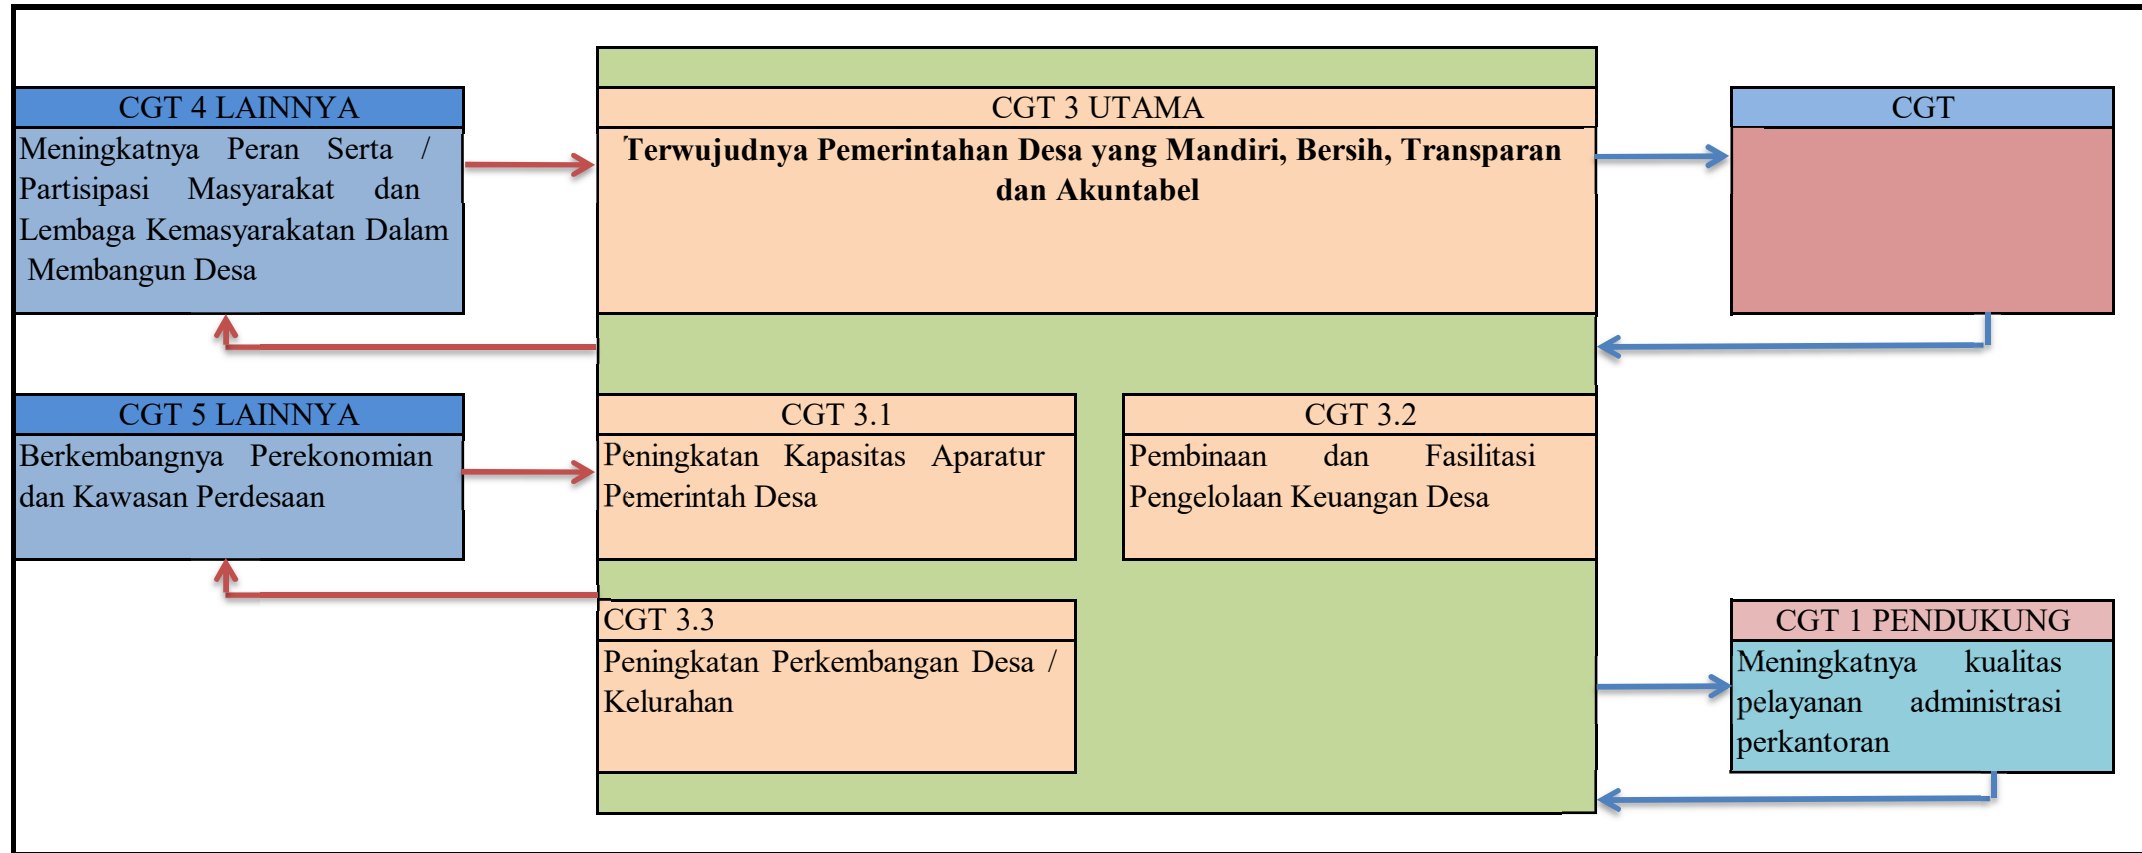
CGT 4 LAINNYA

Meningkatnya Peran Serta / Partisipasi Masyarakat dan Lembaga Kemasyarakatan Dalam Membangun Desa

CGT 3 UTAMA

Terwujudnya Pemerintahan Desa yang Mandiri, Bersih, Transparan dan Akuntabel

CGT

CGT 5 LAINNYA

Berkembangnya Perekonomian dan Kawasan Perdesaan

CGT 3.1

Peningkatan Kapasitas Aparatur Pemerintah Desa

CGT 3.2

Pembinaan dan Fasilitasi Pengelolaan Keuangan Desa

CGT 3.3

Peningkatan Perkembangan Desa / Kelurahan

CGT 1 PENDUKUNG

Meningkatnya kualitas pelayanan administrasi perkantoran